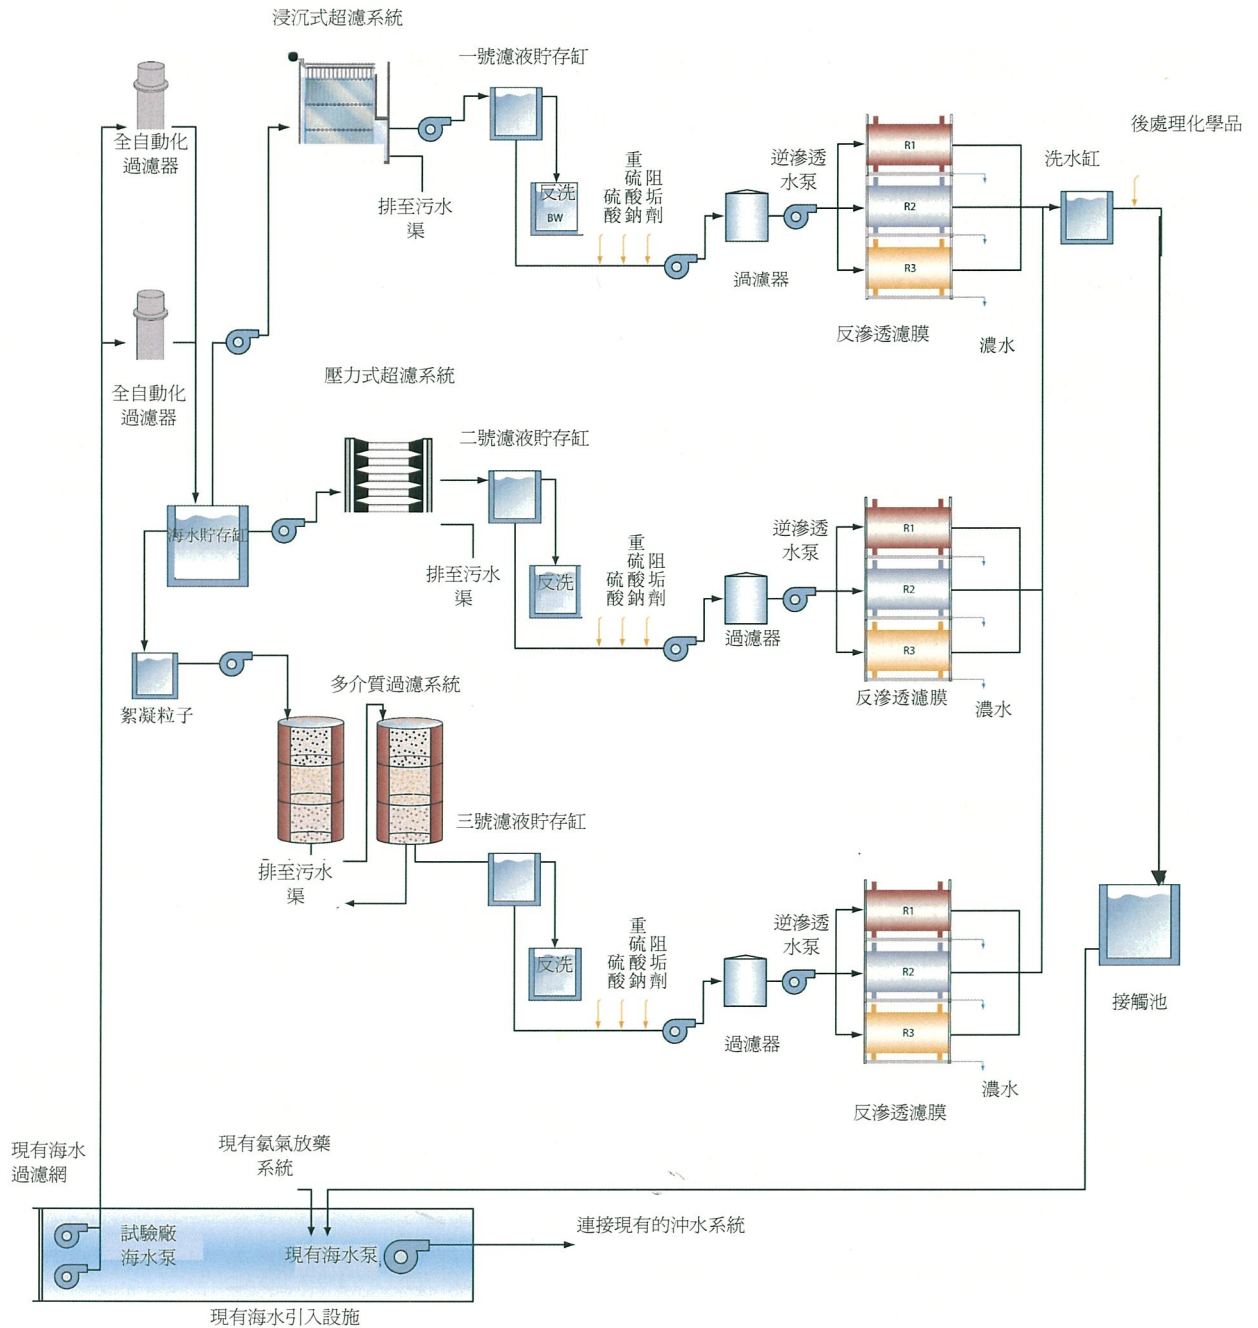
浸沉式超濾系統

一號濾液貯存缸

後處理化學品

全自動化過濾器

排至污水渠

反洗

BW

重硫酸鈉

阻垢劑

逆滲透水泵

R1

R2

R3

洗水缸

濾器

反滲透濾膜

濃水

全自動化過濾器

壓力式超濾系統

二號濾液貯存缸

海水貯存缸

排至污水渠

反洗

重硫酸鈉

阻垢劑

逆滲透水泵

R1

R2

R3

過濾器

反滲透濾膜

濃水

絮凝粒子

多介質過濾系統

三號濾液貯存缸

排至污水渠

反洗

重硫酸鈉

阻垢劑

逆滲透水泵

R1

R2

R3

接觸池

過濾器

濃水

反滲透濾膜

現有海水過濾網

現有氯氣放藥系統

試驗廠海水泵

現有海水泵

連接現有的沖水系統

現有海水引入設施